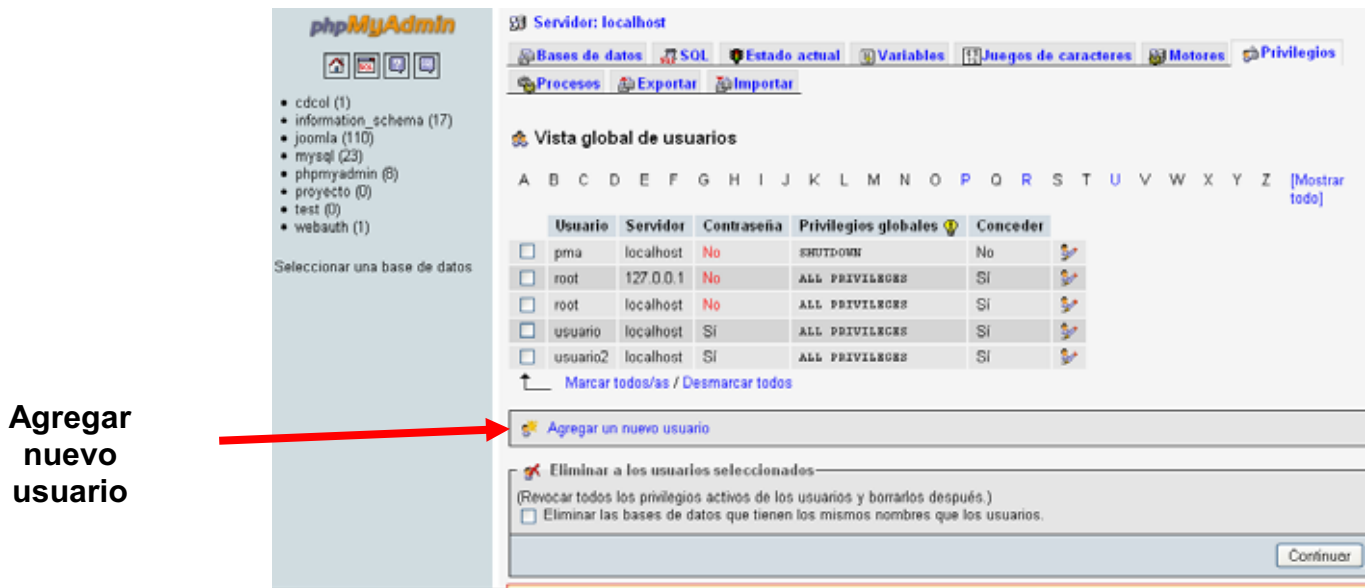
phpMyAdmin

- cdcol (1)
- information_schema (17)
- joomla (110)
- mysql (23)
- phpmyadmin (8)
- proyecto (0)
- test (0)
- webauth (1)

Seleccionar una base de datos

Servidor: localhost

Bases de datos | SQL | Estado actual | Variables | Juegos de caracteres | Motores | Privilegios | Procesos | Exportar | Importar

Vista global de usuarios

A B C D E F G H I J K L M N O P Q R S T U V W X Y Z [Mostrar todo]

| | Usuario | Servidor | Contraseña | Privilegios globales | Conceder | |
|---|---|---|---|---|---|---|
| ☐ | pma | localhost | No | SHUTDOWN | No | |
| ☐ | root | 127.0.0.1 | No | ALL PRIVILEGES | Sí | |
| ☐ | root | localhost | No | ALL PRIVILEGES | Sí | |
| ☐ | usuario | localhost | Sí | ALL PRIVILEGES | Sí | |
| ☐ | usuario2 | localhost | Sí | ALL PRIVILEGES | Sí | |

Marcar todos/as / Desmarcar todos

Agregar un nuevo usuario

Agregar nuevo usuario

Eliminar a los usuarios seleccionados

(Revocar todos los privilegios activos de los usuarios y borrarlos después.)

☐ Eliminar las bases de datos que tienen los mismos nombres que los usuarios.

Continuar